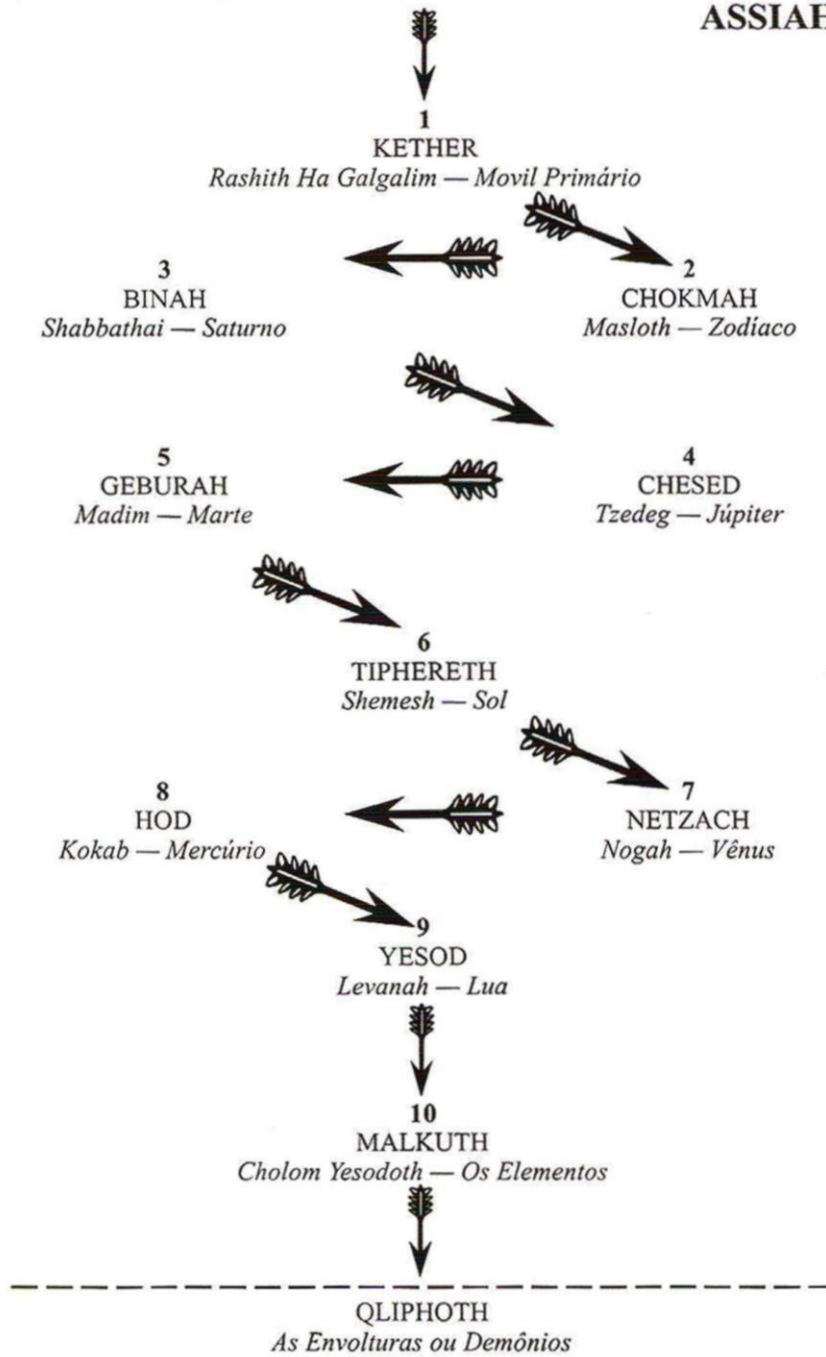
ASSIAH

1
KETHER
*Rashith Ha Galgalim — Movil Primário*

3
BINAH
*Shabbathai — Saturno*

2
CHOKMAH
*Masloth — Zodíaco*

5
GEBURAH
*Madim — Marte*

4
CHESED
*Tzedeg — Júpiter*

6
TIPHERETH
*Shemesh — Sol*

8
HOD
*Kokab — Mercúrio*

7
NETZACH
*Nogah — Vênus*

9
YESOD
*Levanah — Lua*

10
MALKUTH
*Cholom Yesodoth — Os Elementos*

QLIPHOTH
*As Envolturas ou Demônios*